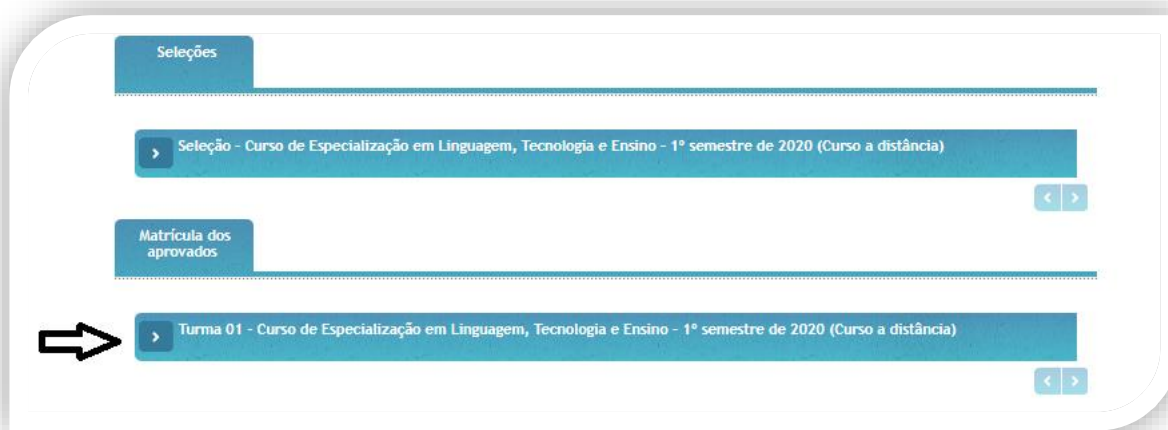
Seleções

Seleção - Curso de Especialização em Linguagem, Tecnologia e Ensino - 1º semestre de 2020 (Curso a distância)

Matrícula dos aprovados

Turma 01 - Curso de Especialização em Linguagem, Tecnologia e Ensino - 1º semestre de 2020 (Curso a distância)